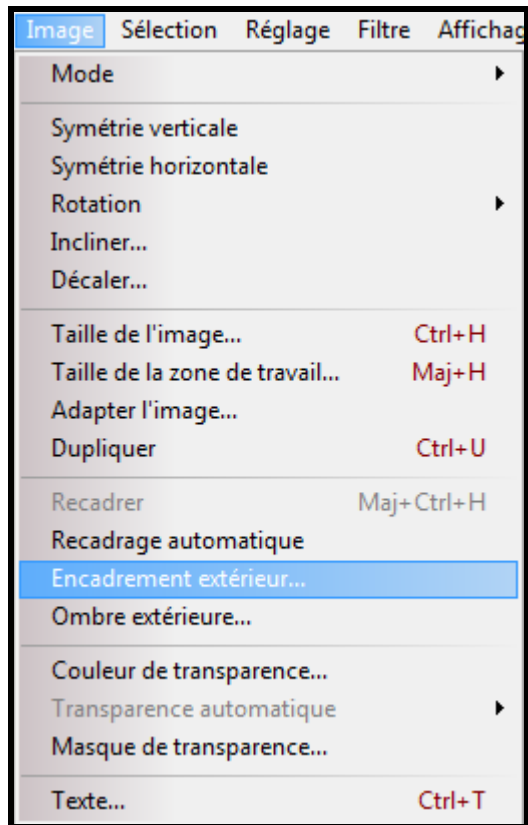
Image Sélection Réglage Filtre Affichag

Mode

Symétrie verticale
Symétrie horizontale
Rotation
Incliner...
Décaler...

Taille de l'image... Ctrl+H
Taille de la zone de travail... Maj+H
Adapter l'image...
Dupliquer Ctrl+U

Recadrer Maj+Ctrl+H
Recadrage automatique
Encadrement extérieur...
Ombre extérieure...

Couleur de transparence...
Transparence automatique
Masque de transparence...

Texte... Ctrl+T